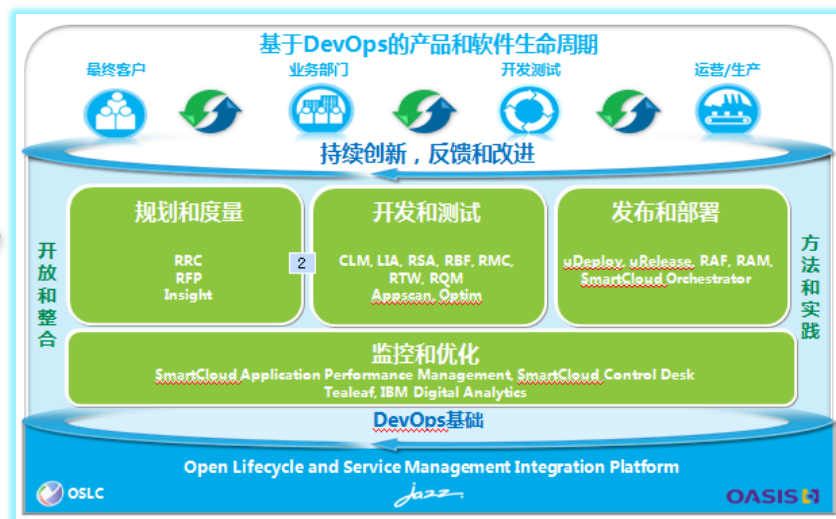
基于DevOps的产品和软件生命周期

最终客户

业务部门

开发测试

运营/生产

持续创新，反馈和改进

开放和整合

规划和度量

RRC
RFP
Insight

2

开发和测试

CLM, LIA, RSA, RBF, RMC, RTW, RQM
Appscan, Optim

发布和部署

uDeploy, uRelease, RAF, RAM, SmartCloud Orchestrator

方法和实践

监控和优化

SmartCloud Application Performance Management, SmartCloud Control Desk
Tealeaf, IBM Digital Analytics

DevOps基础

Open Lifecycle and Service Management Integration Platform

OSLC

Jazz

OASIS